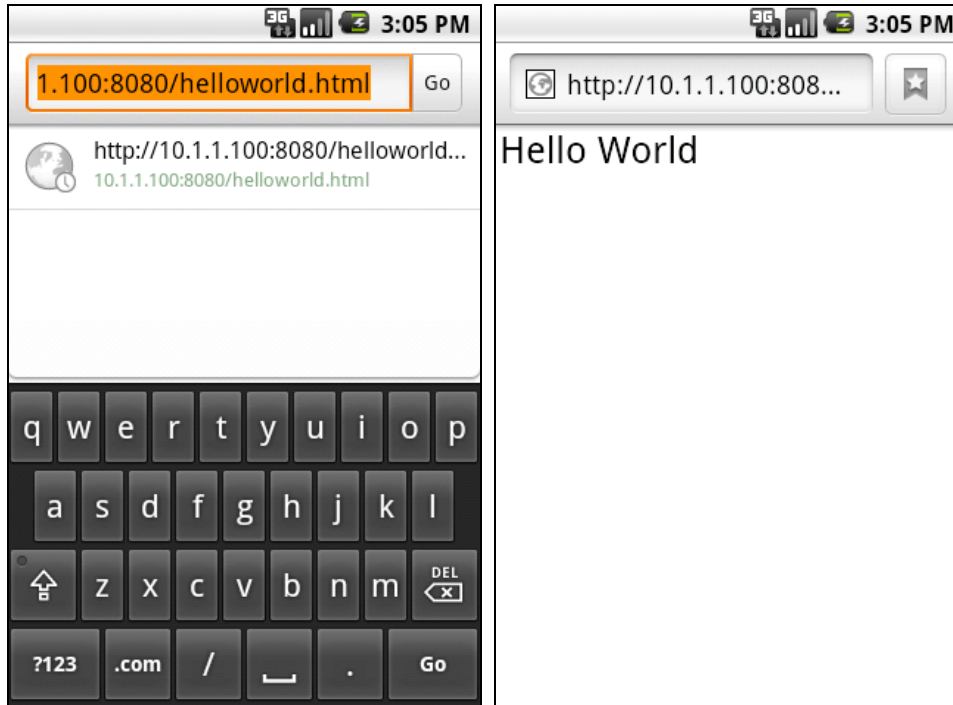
3G 3:05 PM

1.100:8080/helloworld.html

Go

http://10.1.1.100:8080/helloworld...
10.1.1.100:8080/helloworld.html

q w e r t y u i o p
a s d f g h j k l
z x c v b n m DEL
?123 .com / . Go

3G 3:05 PM

http://10.1.1.100:808...

Hello World